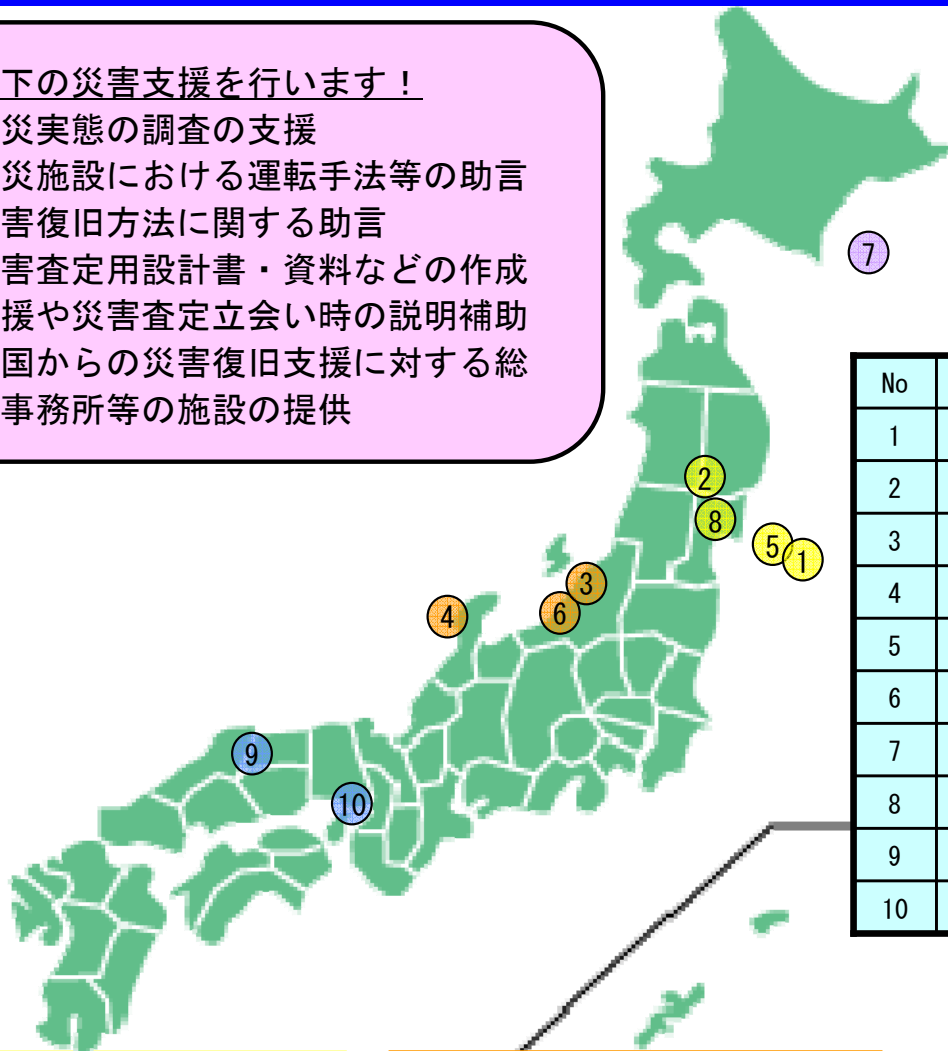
下の災害支援を行います！
災実態の調査の支援
災施設における運転手法等の助言
害復旧方法に関する助言
害査定用設計書・資料などの作成
援や災害査定立会い時の説明補助
国からの災害復旧支援に対する総
事務所等の施設の提供

7
2
8
5
1
3
6
4
9
10

| No |
|---|
| 1 |
| 2 |
| 3 |
| 4 |
| 5 |
| 6 |
| 7 |
| 8 |
| 9 |
| 10 |